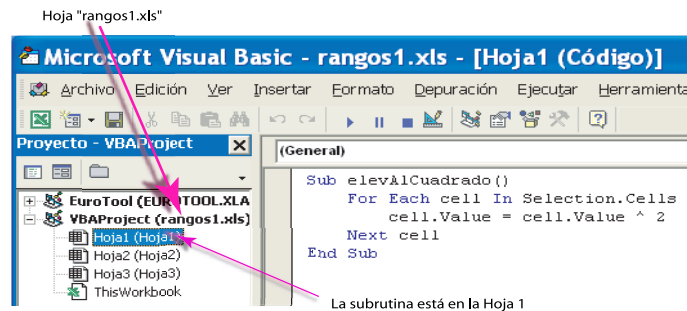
Hoja "rangos1.xls"

Microsoft Visual Basic - rangos1.xls - [Hoja1 (Código)]

Archivo Edición Ver Insertar Formato Depuración Ejecutar Herramienta

Proyecto - VBAProject

EuroTool (EUR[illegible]TOOL.XLA
VBAProject (rangos1.xls)
Hoja1 (Hoja1)
Hoja2 (Hoja2)
Hoja3 (Hoja3)
ThisWorkbook

(General)

Sub elevAlCuadrado()
For Each cell In Selection.Cells
cell.Value = cell.Value ^ 2
Next cell
End Sub

La subrutina está en la Hoja 1